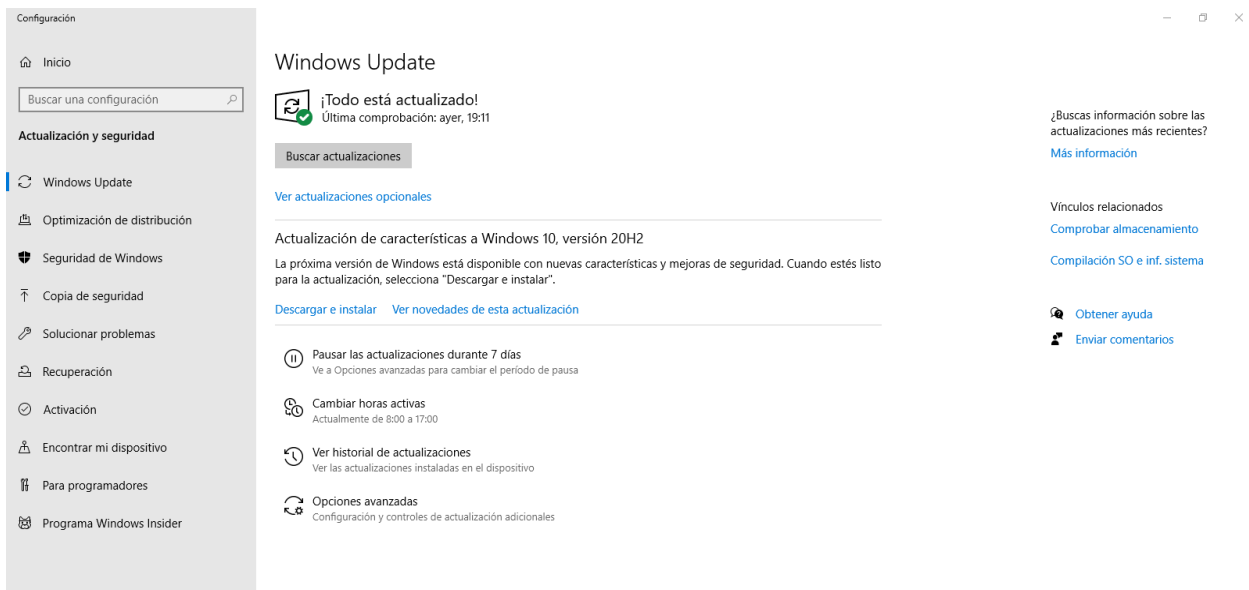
Configuración

Inicio

Buscar una configuración

Actualización y seguridad

Windows Update

Optimización de distribución

Seguridad de Windows

Copia de seguridad

Solucionar problemas

Recuperación

Activación

Encontrar mi dispositivo

Para programadores

Programa Windows Insider

Windows Update

¡Todo está actualizado!
Última comprobación: ayer, 19:11

Buscar actualizaciones

Ver actualizaciones opcionales

Actualización de características a Windows 10, versión 20H2

La próxima versión de Windows está disponible con nuevas características y mejoras de seguridad. Cuando estés listo para la actualización, selecciona "Descargar e instalar".

Descargar e instalar Ver novedades de esta actualización

Pausar las actualizaciones durante 7 días
Ve a Opciones avanzadas para cambiar el período de pausa

Cambiar horas activas
Actualmente de 8:00 a 17:00

Ver historial de actualizaciones
Ver las actualizaciones instaladas en el dispositivo

Opciones avanzadas
Configuración y controles de actualización adicionales

¿Buscas información sobre las actualizaciones más recientes?
Más información

Vínculos relacionados
Comprobar almacenamiento
Compilación SO e inf. sistema

Obtener ayuda
Enviar comentarios